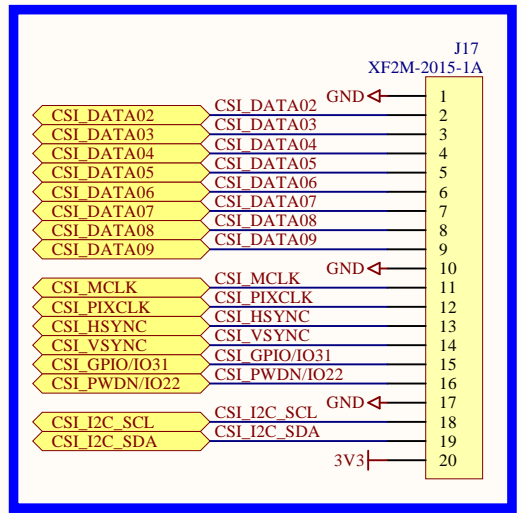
J17
XF2M-2015-1A

CSI_DATA02
CSI_DATA03
CSI_DATA04
CSI_DATA05
CSI_DATA06
CSI_DATA07
CSI_DATA08
CSI_DATA09
CSI_MCLK
CSI_PIXCLK
CSI_HSYNC
CSI_VSYNC
CSI_GPIO/IO31
CSI_PWDN/IO22
CSI_I2C_SCL
CSI_I2C_SDA

GND
CSI_DATA02
CSI_DATA03
CSI_DATA04
CSI_DATA05
CSI_DATA06
CSI_DATA07
CSI_DATA08
CSI_DATA09
GND
CSI_MCLK
CSI_PIXCLK
CSI_HSYNC
CSI_VSYNC
CSI_GPIO/IO31
CSI_PWDN/IO22
GND
CSI_I2C_SCL
CSI_I2C_SDA
3V3

1
2
3
4
5
6
7
8
9
10
11
12
13
14
15
16
17
18
19
20